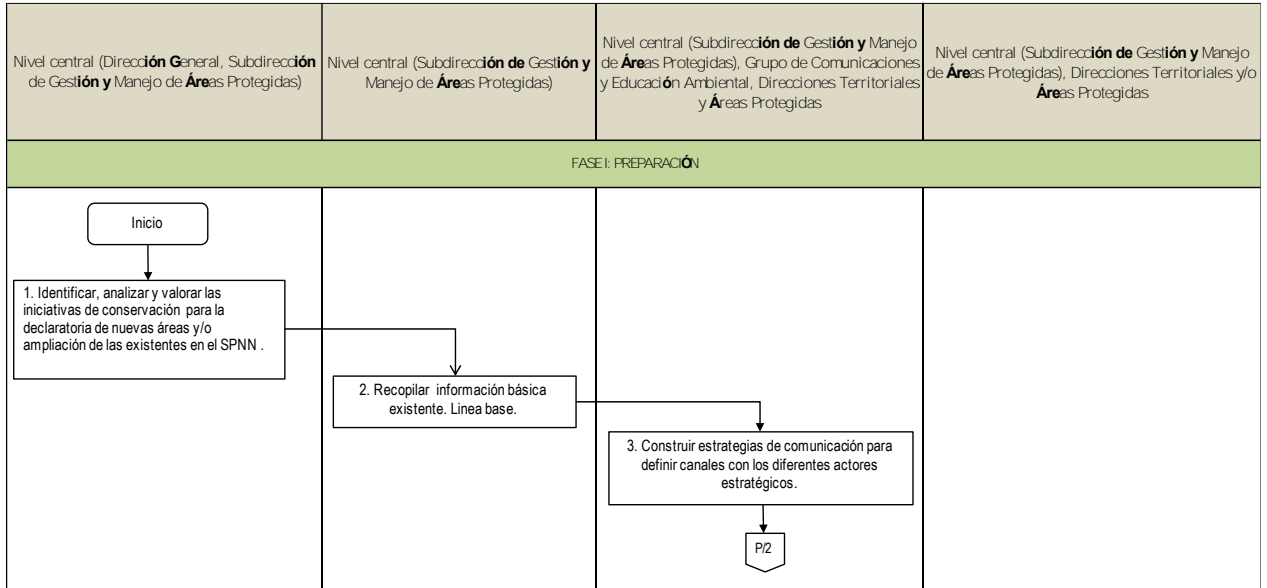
| Nivel central (Dirección General, Subdirección de Gestión y Manejo de Áreas Protegidas) | Nivel central (Subdirección de Gestión y Manejo de Áreas Protegidas) | Nivel central (Subdirección de Gestión y Manejo de Áreas Protegidas), Grupo de Comunicaciones y Educación Ambiental, Direcciones Territoriales y Áreas Protegidas | Nivel central (Subdirección de Gestión y Manejo de Áreas Protegidas), Direcciones Territoriales y/o Áreas Protegidas |
|---|---|---|---|

FASE I: PREPARACIÓN

Inicio

1. Identificar, analizar y valorar las iniciativas de conservación para la declaratoria de nuevas áreas y/o ampliación de las existentes en el SPNN .

2. Recopilar información básica existente. Linea base.

3. Construir estrategias de comunicación para definir canales con los diferentes actores estratégicos.

P/2